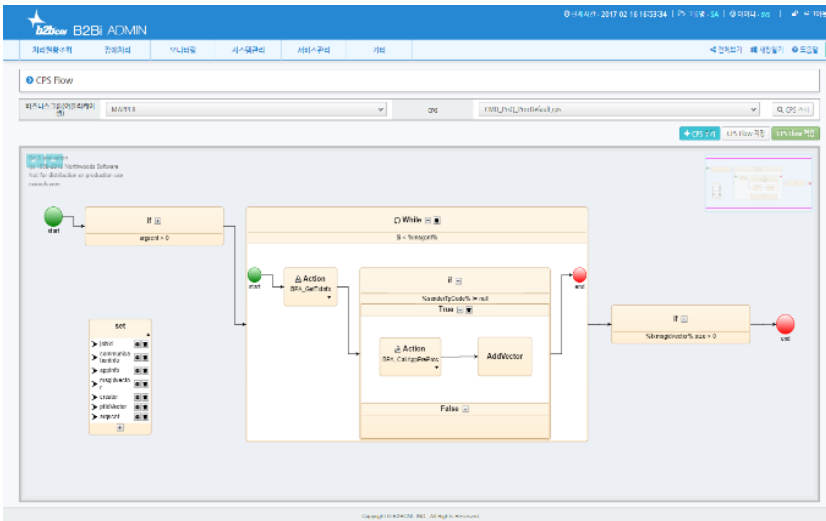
b2bcw B2Bi ADMIN

⊙ 서버시간 - 2017 02 16 16:33:34 | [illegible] - SA | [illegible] | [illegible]

처리현황조회 | 전체처리 | 모니터링 | 시스템관리 | 서비스관리 | 기타

전체보기 | 새창열기 | 도움말

CPS Flow

비즈니스 기준(비즈니스 유형) | MASTER | CPS | CMD_ProD_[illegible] | CPS 조회

CPS 조회 | CPS Flow 저장 | CPS Flow 적용

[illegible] Northwoods Software
not for distribution or production use
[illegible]

start

If
argcnt > 0

While
$i < %msgcnt%

start

Action
BPA_GetTotals

If
%senderTpCode% != null

end

True

Action
BPA_CallAppResProc

AddVector

False

If
%msgvector%.size > 0

end

set
jobid
communicationInfo
appinfo
msgdivector
creator
pbldVector
argcnt

Copyright © B2BCW, INC. All Rights Reserved.